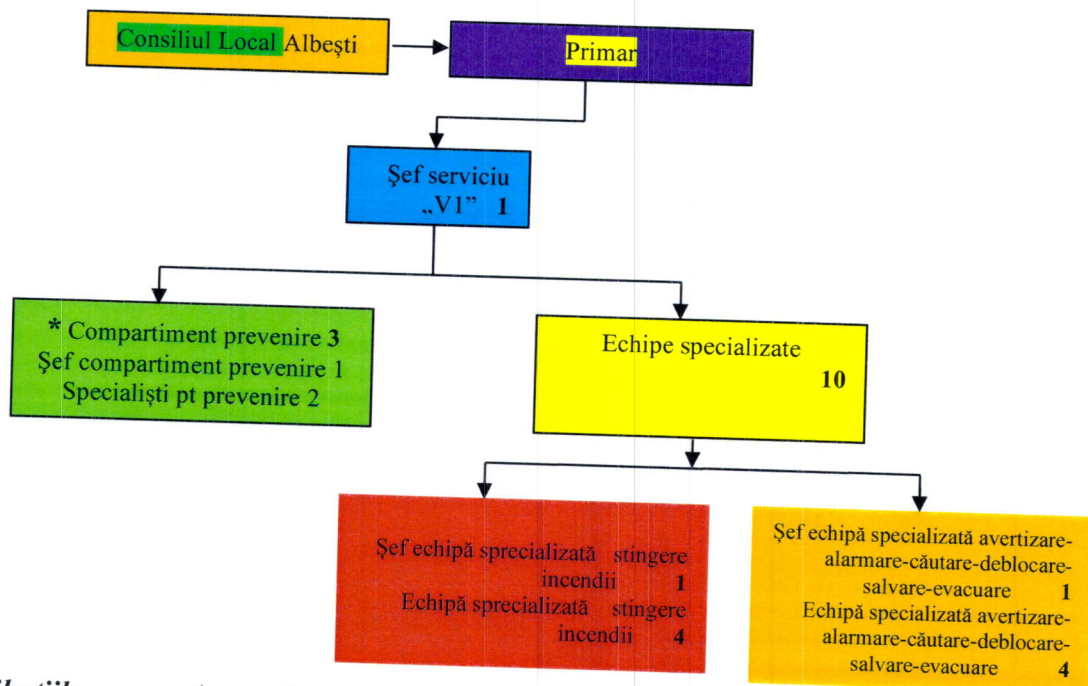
Consiliul Local Albeşti

Primar

Şef serviciu „V1” 1

* Compartiment prevenire 3
Şef compartiment prevenire 1
Specialişti pt prevenire 2

Echipe specializate 10

Şef echipă specializată stingere incendii 1
Echipă specializată stingere incendii 4

Şef echipă specializată avertizare-alarmare-căutare-deblocare-salvare-evacuare 1
Echipă specializată avertizare-alarmare-căutare-deblocare-salvare-evacuare 4

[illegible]